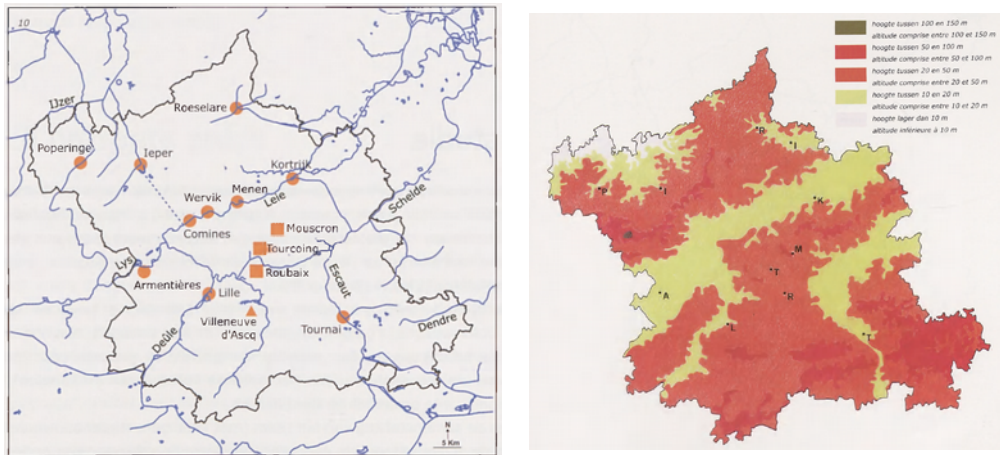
10

IJzer
Roeselare
Poperinge
Ieper
Kortrijk
Menen
Wervik
Leie
Schelde
Comines
Mouscron
Tourcoing
Lys
Roubaix
Armentières
Escaut
Lille
Villeneuve d'Ascq
Deûle
Tournai
Dendre
N
5 Km

hoogte tussen 100 en 150 m
altitude comprise entre 100 et 150 m
hoogte tussen 50 en 100 m
altitude comprise entre 50 et 100 m
hoogte tussen 20 en 50 m
altitude comprise entre 20 et 50 m
hoogte tussen 10 en 20 m
altitude comprise entre 10 et 20 m
hoogte lager dan 10 m
altitude inférieure à 10 m

R
I
P
I
K
M
T
R
A
L
T